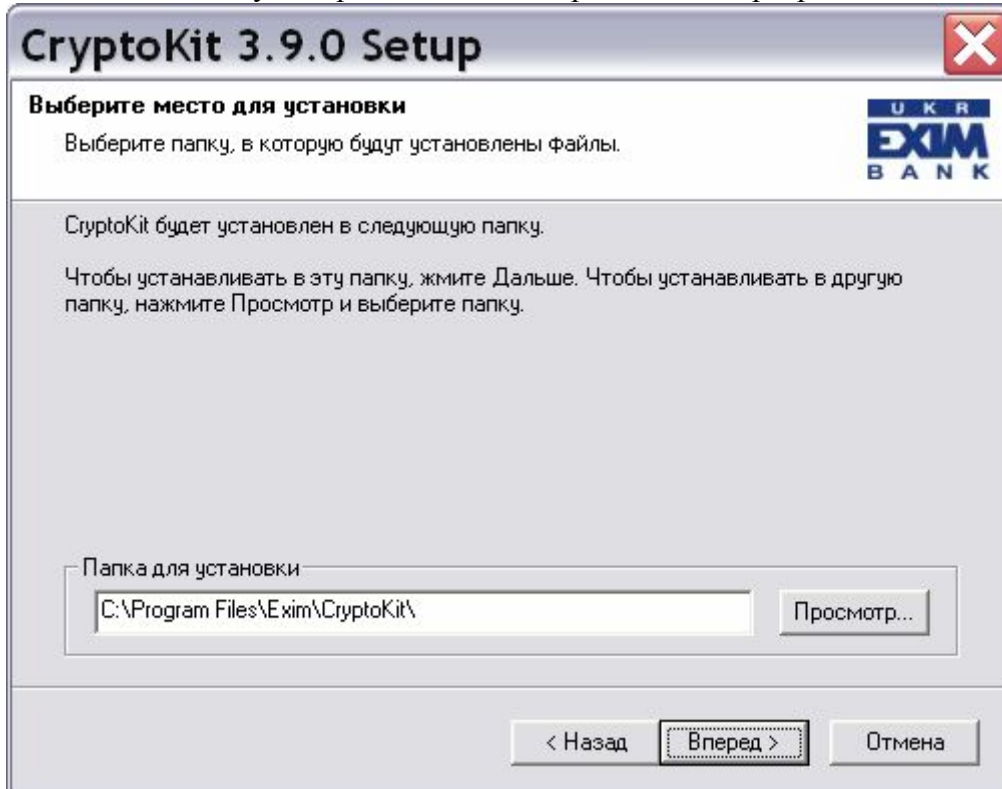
CryptoKit 3.9.0 Setup

Выберите место для установки

Выберите папку, в которую будут установлены файлы.

UKR EXIM BANK

CryptoKit будет установлен в следующую папку.

Чтобы устанавливать в эту папку, жмите Дальше. Чтобы устанавливать в другую папку, нажмите Просмотр и выберите папку.

Папка для установки

C:\Program Files\Exim\CryptoKit\

Просмотр...

< Назад

Вперед >

Отмена